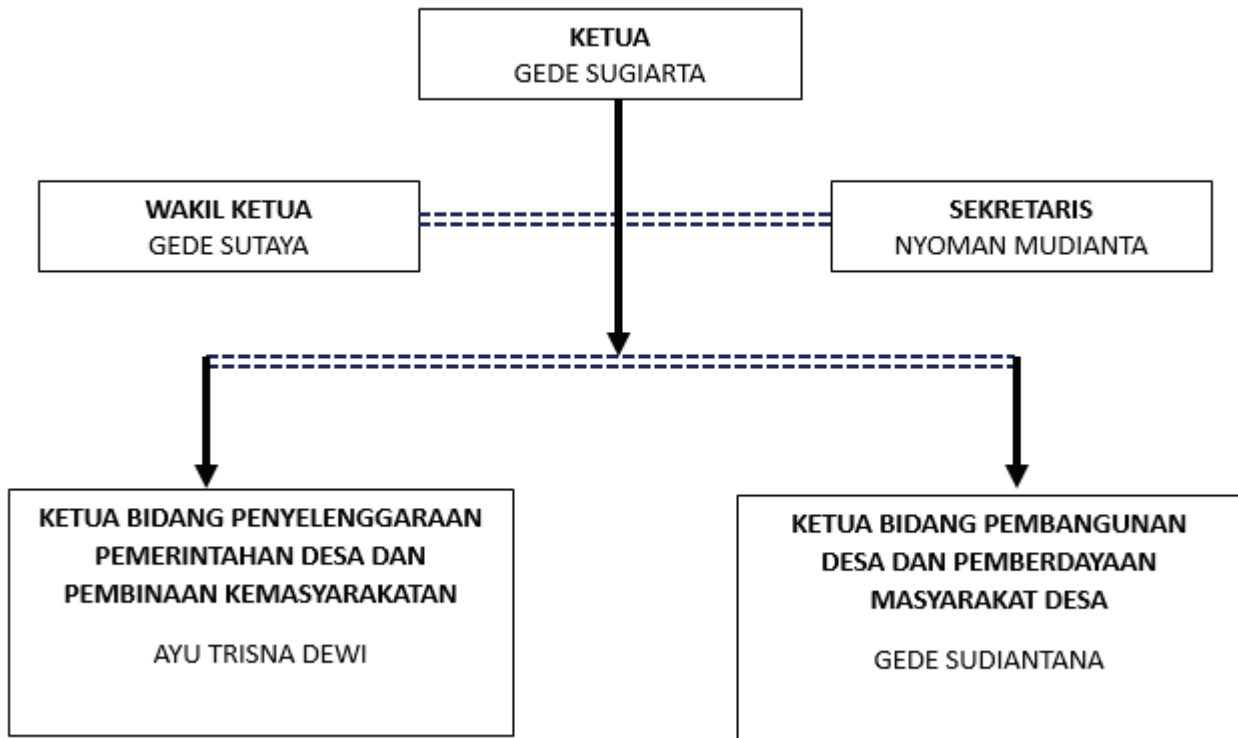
KETUA
GEDE SUGIARTA

WAKIL KETUA
GEDE SUTAYA

SEKRETARIS
NYOMAN MUDIANTA

KETUA BIDANG PENYELENGGARAAN PEMERINTAHAN DESA DAN PEMBINAAN KEMASYARAKATAN

AYU TRISNA DEWI

KETUA BIDANG PEMBANGUNAN DESA DAN PEMBERDAYAAN MASYARAKAT DESA

GEDE SUDIANTANA